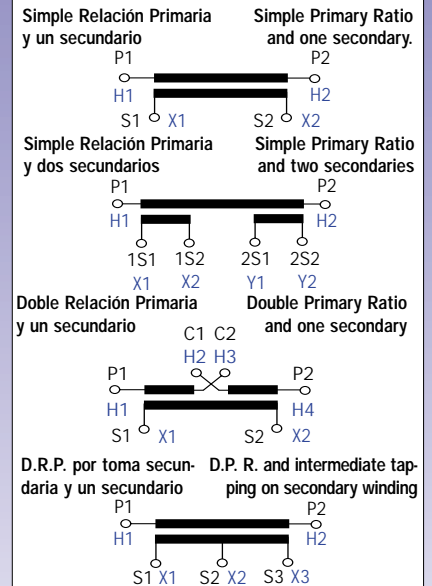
Simple Relación Primaria y un secundario

Simple Primary Ratio and one secondary.

P1 P2
H1 H2
S1 X1 S2 X2

Simple Relación Primaria y dos secundarios

Simple Primary Ratio and two secondaries

P1 P2
H1 H2
1S1 1S2 2S1 2S2
X1 X2 Y1 Y2

Doble Relación Primaria y un secundario

Double Primary Ratio and one secondary

C1 C2
H2 H3
P1 P2
H1 H4
S1 X1 S2 X2

D.R.P. por toma secundaria y un secundario

D.P. R. and intermediate tapping on secondary winding

P1 P2
H1 H2
S1 X1 S2 X2 S3 X3